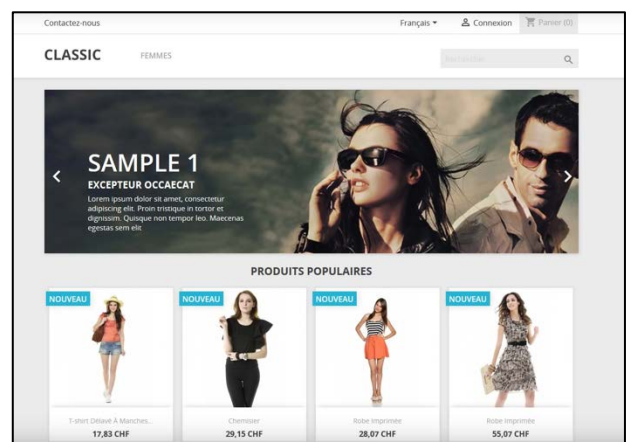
Contactez-nous

Français

Connexion

Panier (0)

CLASSIC

FEMMES

Rechercher

SAMPLE 1

EXCEPTEUR OCCAECAT

Lorem ipsum dolor sit amet, consectetur adipiscing elit. Proin tristique in tortor et dignissim. Quisque non tempor leo. Maecenas egestas sem elit

PRODUITS POPULAIRES

NOUVEAU

T-shirt Délavé À Manches...

17,83 CHF

NOUVEAU

Chemisier

29,15 CHF

NOUVEAU

Robe Imprimée

28,07 CHF

NOUVEAU

Robe Imprimée

55,07 CHF